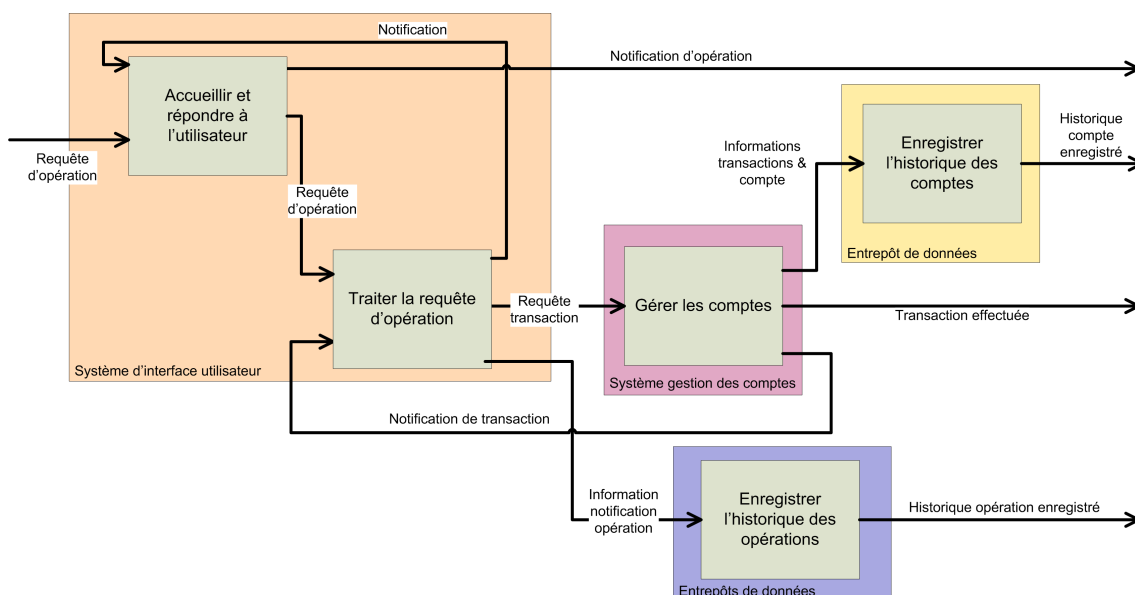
Notification

Notification d'opération

Accueillir et répondre à l'utilisateur

Requête d'opération

Requête d'opération

Traiter la requête d'opération

Système d'interface utilisateur

Informations transactions & compte

Enregistrer l'historique des comptes

Historique compte enregistré

Entrepôt de données

Requête transaction

Gérer les comptes

Transaction effectuée

Système gestion des comptes

Notification de transaction

Information notification opération

Enregistrer l'historique des opérations

Historique opération enregistré

Entrepôts de données